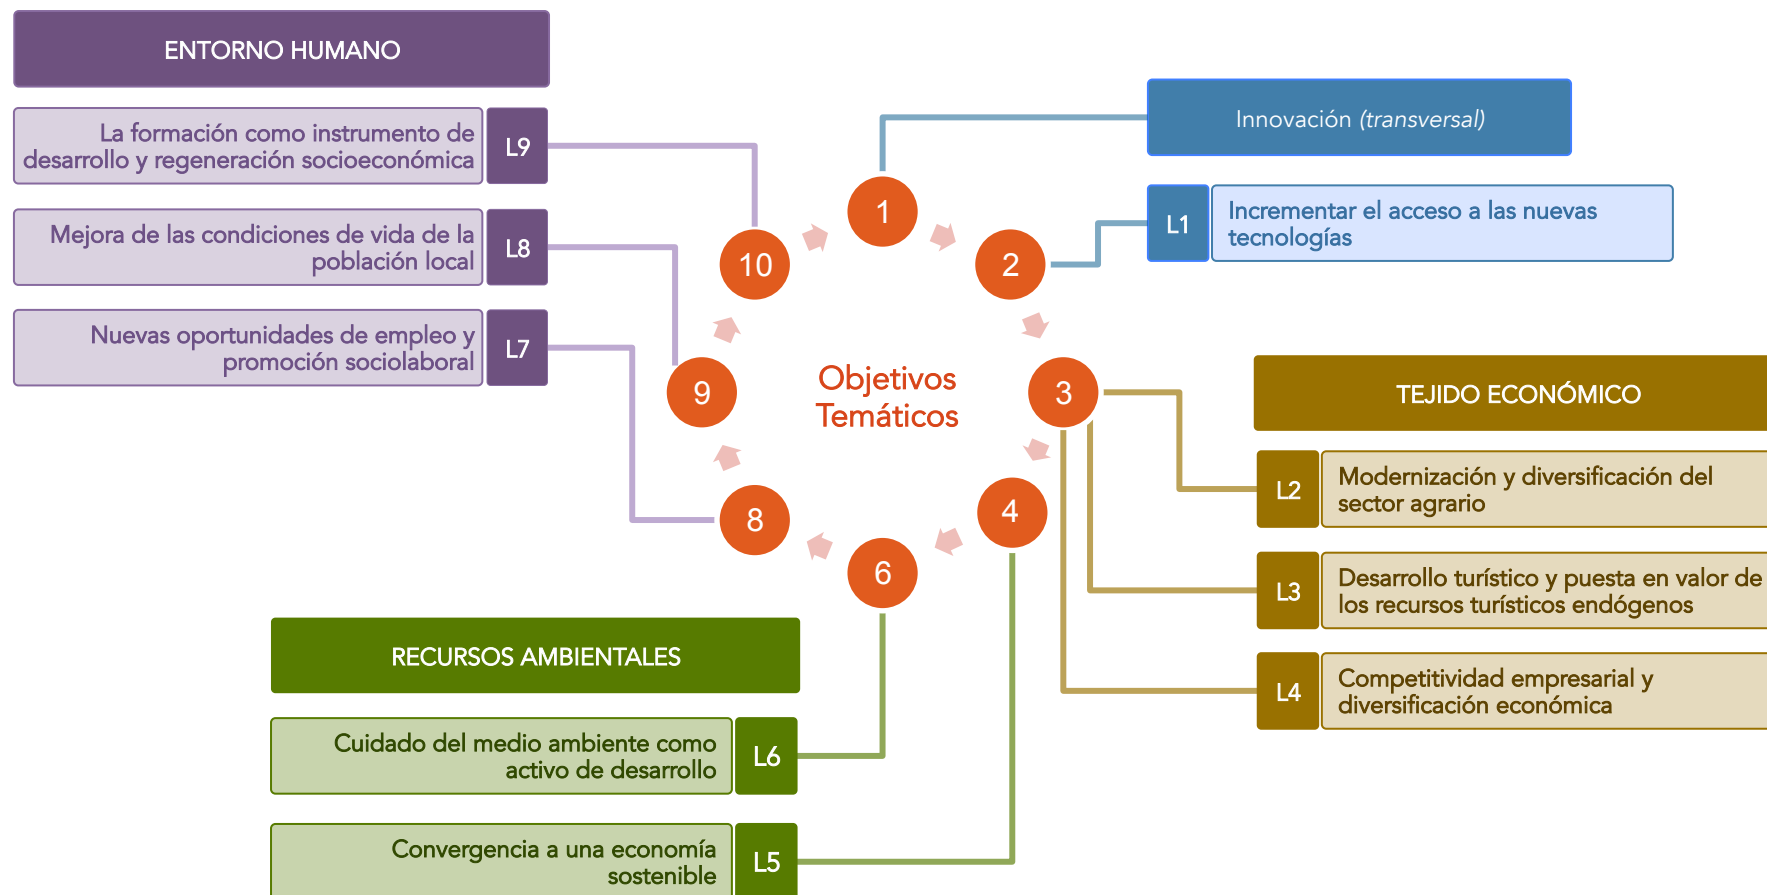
ENTORNO HUMANO

La formación como instrumento de desarrollo y regeneración socioeconómica L9

Mejora de las condiciones de vida de la población local L8

Nuevas oportunidades de empleo y promoción sociolaboral L7

Innovación (transversal)

L1 Incrementar el acceso a las nuevas tecnologías

1
2
3
4
6
8
9
10

Objetivos Temáticos

TEJIDO ECONÓMICO

L2 Modernización y diversificación del sector agrario

L3 Desarrollo turístico y puesta en valor de los recursos turísticos endógenos

L4 Competitividad empresarial y diversificación económica

RECURSOS AMBIENTALES

Cuidado del medio ambiente como activo de desarrollo L6

Convergencia a una economía sostenible L5